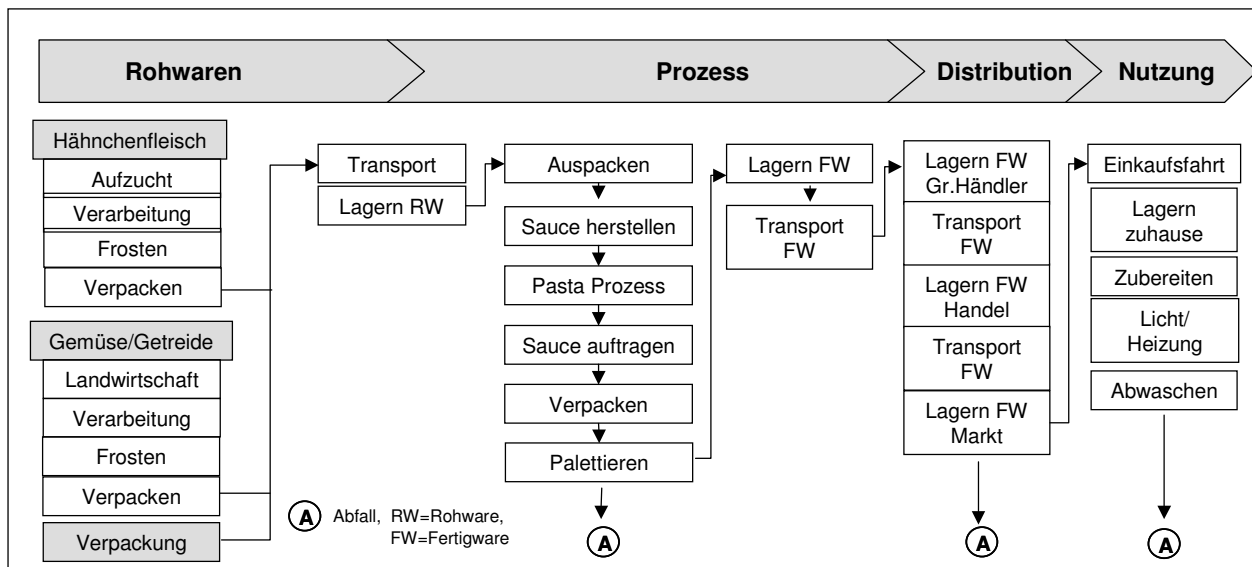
Rohwaren

Prozess

Distribution

Nutzung

Hähnchenfleisch
Aufzucht
Verarbeitung
Frosten
Verpacken

Gemüse/Getreide
Landwirtschaft
Verarbeitung
Frosten
Verpacken

Verpackung

Transport
Lagern RW

Auspacken
Sauce herstellen
Pasta Prozess
Sauce auftragen
Verpacken
Palettieren

A

Lagern FW
Transport FW

Lagern FW Gr.Händler
Transport FW
Lagern FW Handel
Transport FW
Lagern FW Markt

A

Einkaufsfahrt
Lagern zuhause
Zubereiten
Licht/ Heizung
Abwaschen

A

A Abfall, RW=Rohware, FW=Fertigware